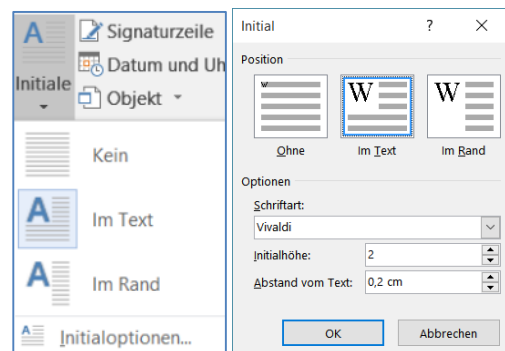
Initiale

Signaturzeile

Datum und Uh

Objekt

Kein

Im Text

Im Rand

Initialoptionen...

Initial

?

Position

W

W

Ohne

Im Text

Im Rand

Optionen

Schriftart:

Vivaldi

Initialhöhe:

2

Abstand vom Text:

0,2 cm

OK

Abbrechen